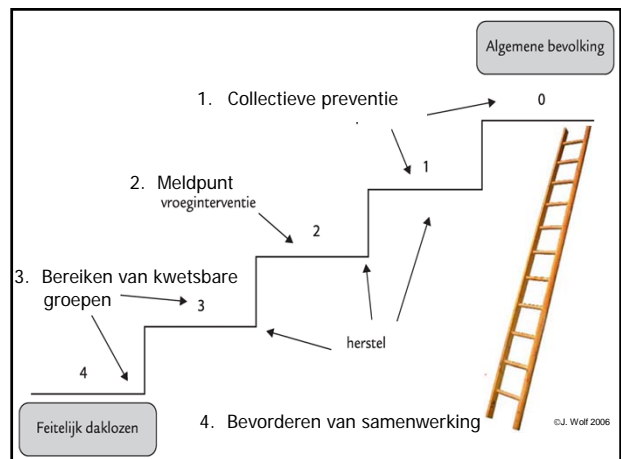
Algemene bevolking

1. Collectieve preventie

0

1

2. Meldpunt
vroeginterventie

2

3. Bereiken van kwetsbare groepen

3

4

herstel

Feitelijk daklozen

4. Bevorderen van samenwerking

©J. Wolf 2006